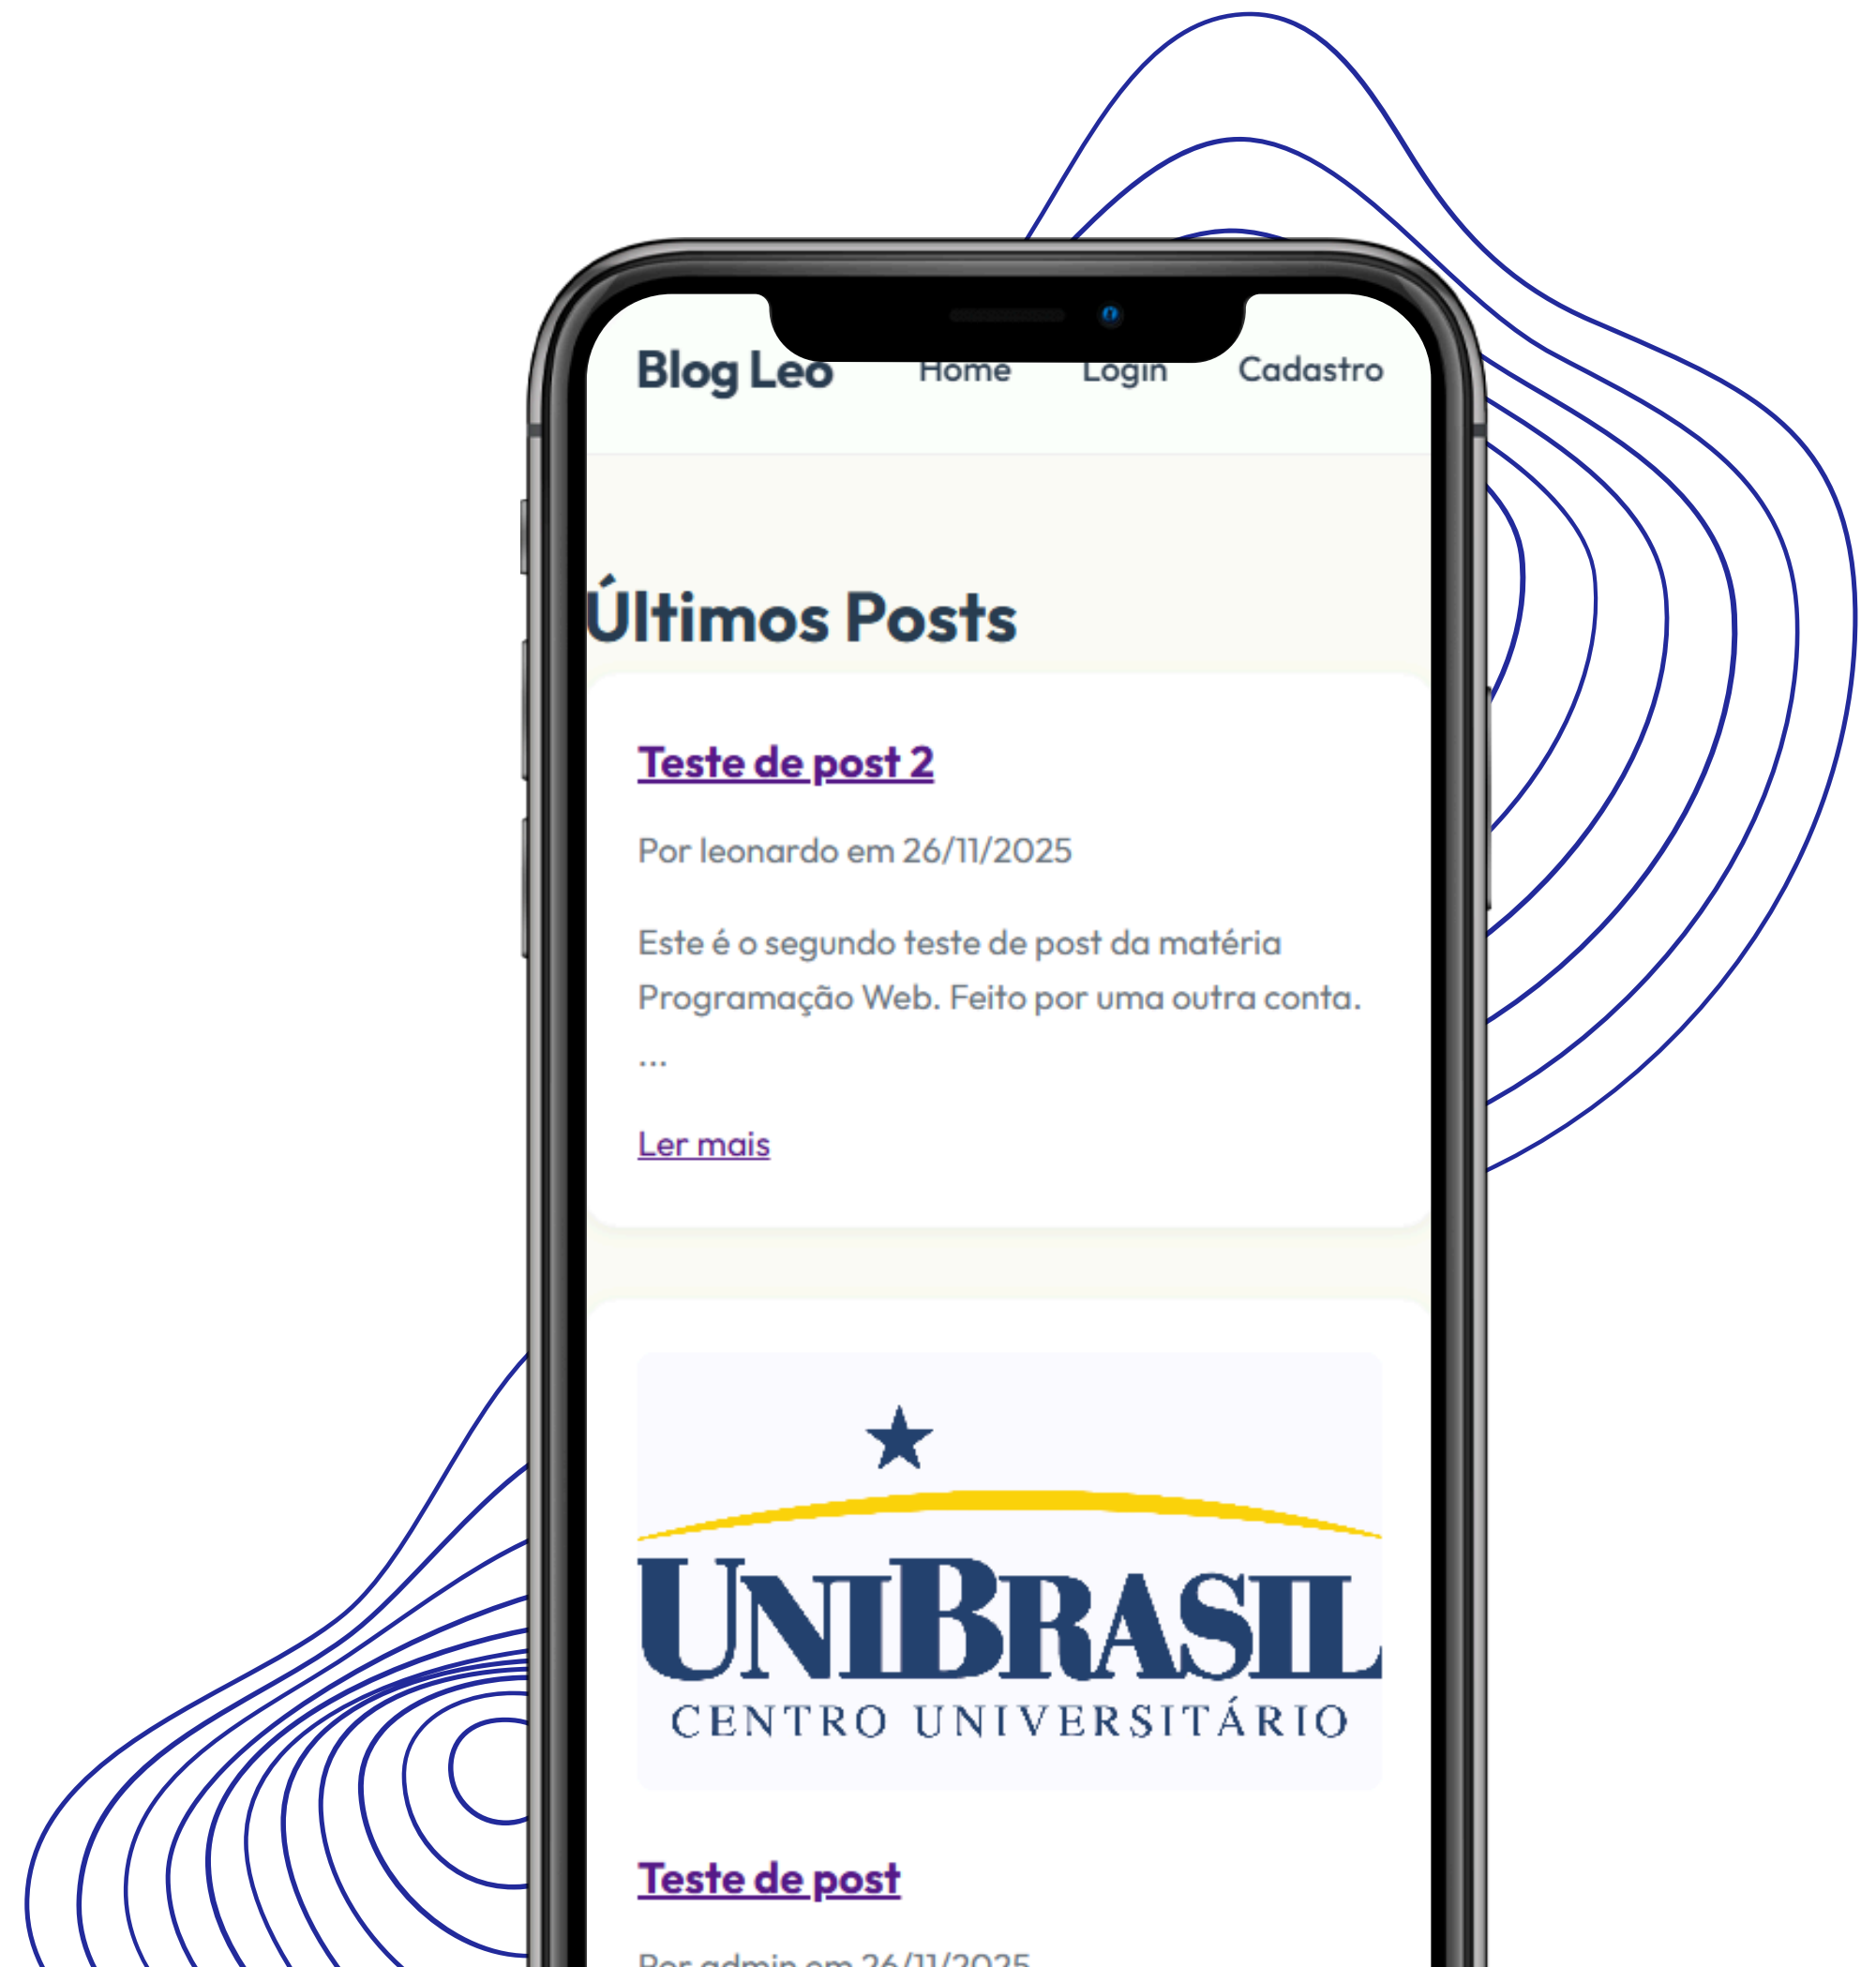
Blog Leo Home Login Cadastro

Últimos Posts

Teste de post 2

Por leonardo em 26/11/2025

Este é o segundo teste de post da matéria Programação Web. Feito por uma outra conta. ...

Ler mais

UNIBRASIL
CENTRO UNIVERSITÁRIO

Teste de post

Por admin em 26/11/2025